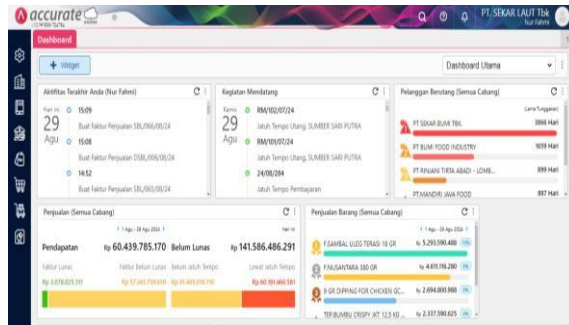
accurate

PT. SEKAR LAUT Tbk
Nur Fahmi

Dashboard

+ Widget

Dashboard Utama

Aktifitas Terakhir Anda (Nur Fahmi)

Hari ini
29
Agu

15:09
Buat Faktur Penjualan SBL/006/08/24

15:08
Buat Faktur Penjualan DSBL/006/08/24

14:52
Buat Faktur Penjualan SBL/005/08/24

Kegiatan Mendatang

Kamis
29
Agu

RM/102/07/24
Jatuh Tempo Utang, SUMBER SARI PUTRA

RM/101/07/24
Jatuh Tempo Utang, SUMBER SARI PUTRA

24/08/284
Jatuh Tempo Pembayaran

Pelanggan Berutang (Semua Cabang)

Lama Tunggakan

PT SEKAR BUMI TBK. 3066 Hari

PT BUMI FOOD INDUSTRY 1659 Hari

PT RINJANI TIRTA ABADI - LOMB... 899 Hari

PT.MANDIRI JAVA FOOD 897 Hari

Penjualan (Semua Cabang)

1 Agu - 28 Agu 2024

Pendapatan Rp 60.439.785.170 Belum Lunas Rp 141.586.486.291

Faktur Lunas Rp 3.878.023.311
Faktur Belum Lunas Rp 57.361.719.659
Belum Jatuh Tempo Rp 31.603.070.710
Lewat Jatuh Tempo Rp 60.183.466.581

Penjualan Barang (Semua Cabang)

1 Agu - 28 Agu 2024

F.SAMBAL ULEG TERASI 18 GR Rp 5.293.590.488

F.NUSANTARA 580 GR Rp 4.619.116.280

B GR DIPPING FOR CHICKEN GC... Rp 2.694.800.988

TEP.BUMBU CRISPY IKT 12,5 KG... Rp 2.337.590.625